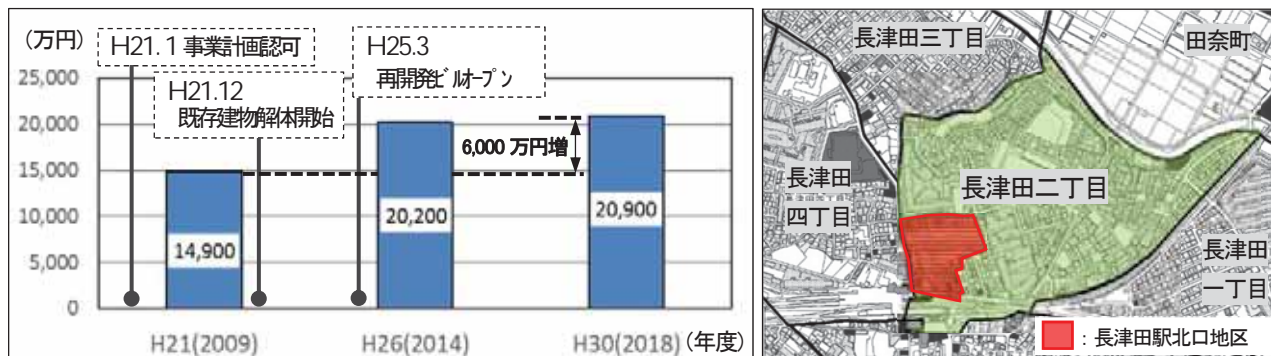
(万円)
H21.1 事業計画認可
25,000
H21.12
既存建物解体開始
20,000
15,000
10,000
5,000
0
H25.3
再開発ビルオープン
6,000 万円増
14,900
20,200
20,900
H21(2009)
H26(2014)
H30(2018) (年度)

長津田三丁目
田奈町
長津田
四丁目
長津田二丁目
長津田
一丁目
: 長津田駅北口地区